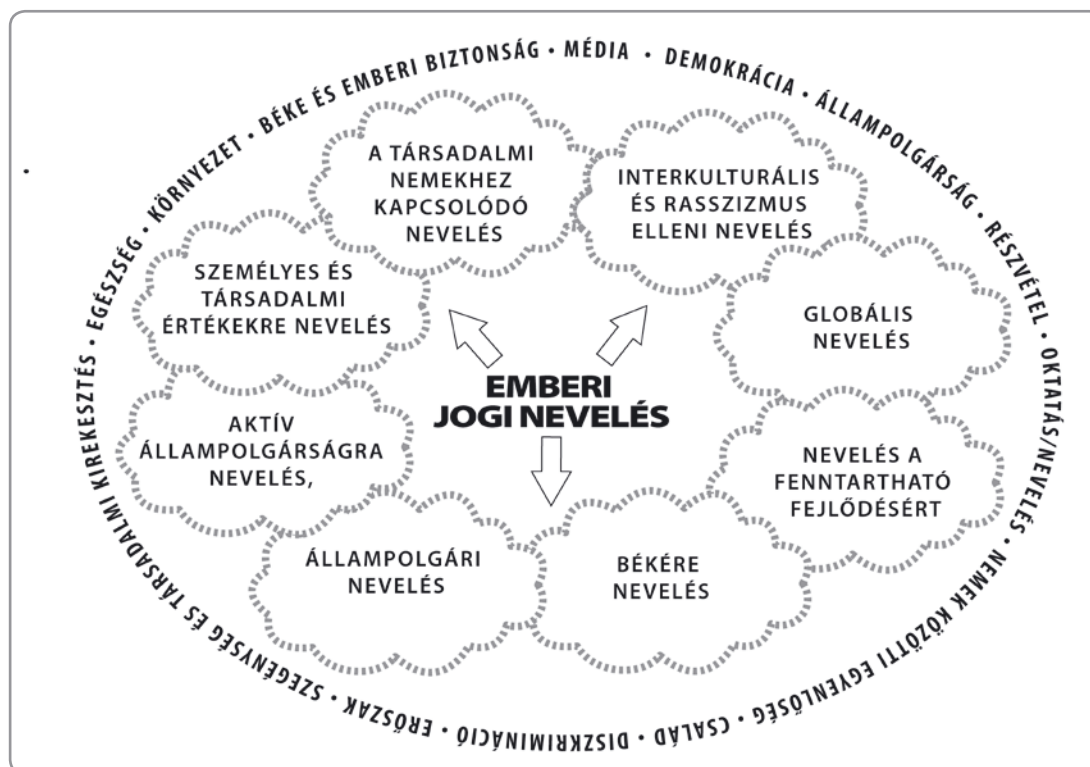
BÉKE ÉS EMBERI BIZTONSÁG • MÉDIA • DEMOKRÁCIA • ÁLLAMPOLGÁRSÁG • RÉSZVÉTEL • OKTATÁS/NEVELÉS • NEMEK KÖZÖTTI EGYENLŐSÉG • CSALÁD • DISZKRIMINÁCIÓ • ERŐSZAK • SZEGÉNYSÉG ÉS TÁRSADALMI KIREKESZTÉS • EGÉSZSÉG • KÖRNYEZET •

A TÁRSADALMI NEMEKHEZ KAPCSOLÓDÓ NEVELÉS

INTERKULTURÁLIS ÉS RASSZIZMUS ELLENI NEVELÉS

SZEMÉLYES ÉS TÁRSADALMI ÉRTÉKEKRE NEVELÉS

GLOBÁLIS NEVELÉS

EMBERI JOGI NEVELÉS

AKTÍV ÁLLAMPOLGÁRSÁGRA NEVELÉS,

NEVELÉS A FENNTARTHATÓ FEJLŐDÉSÉRT

ÁLLAMPOLGÁRI NEVELÉS

BÉKÉRE NEVELÉS